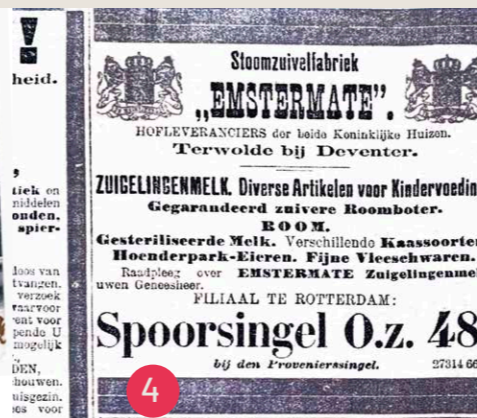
heid.

,
tiek en
niddelen
onden,
spier-

loos van
tvangen,
verzoek
vaarvoor
ent voor
pende U
mogelijk

DEN,
houwen.
uisgezin.
es voor

Stoomzuivelfabriek
„EMSTERMATE".
HOFLEVERANCIERS der beide Koninklijke Huizen.
Terwolde bij Deventer.

ZUIGELINGENMELK. Diverse Artikelen voor Kindervoedin
Gegarandeerd zuivere Roomboter.
ROOM.
Gesteriliseerde Melk. Verschillende Kaassoorten
Hoenderpark-Eieren. Fijne Vleeschwaren.
Raadpleeg over EMSTERMATE Zuigelingenmel
uwen Geneesheer.
FILIAAL TE ROTTERDAM:
Spoorsingel O.z. 48
bij den Proveniersingel. 27314 66

4